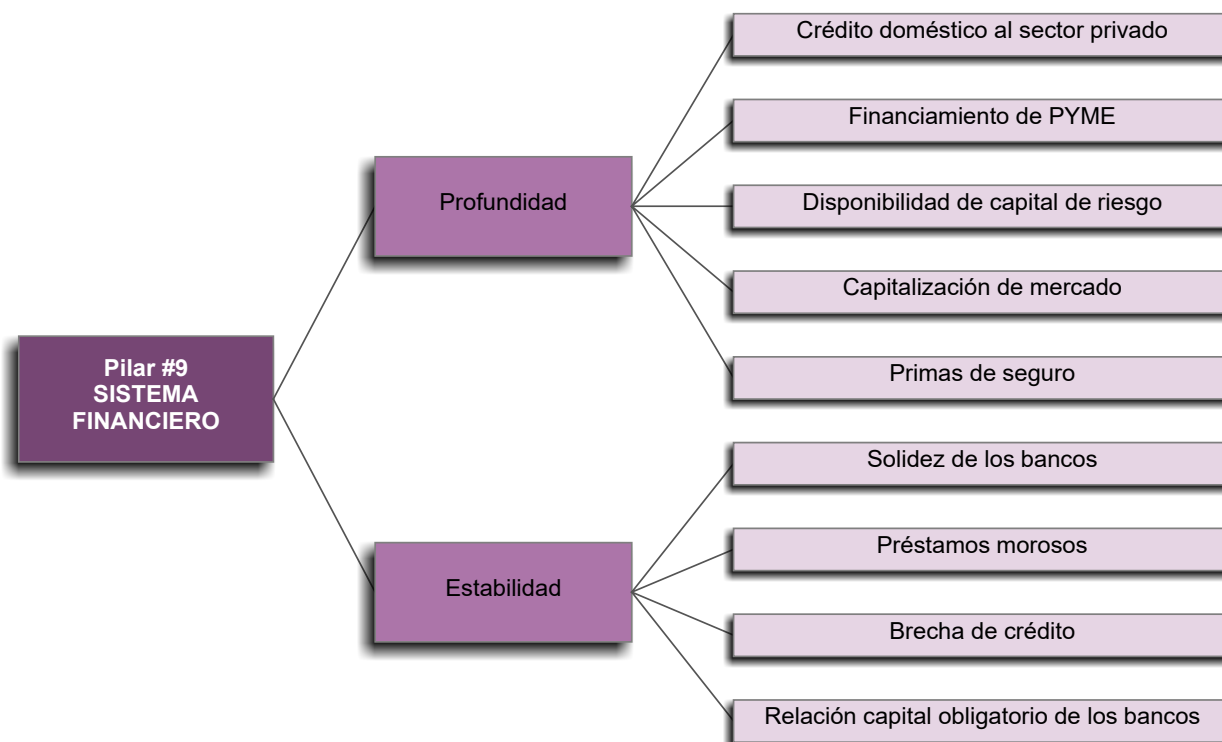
Pilar #9
SISTEMA
FINANCIERO

Profundidad

Crédito doméstico al sector privado

Financiamiento de PYME

Disponibilidad de capital de riesgo

Capitalización de mercado

Primas de seguro

Estabilidad

Solidez de los bancos

Préstamos morosos

Brecha de crédito

Relación capital obligatorio de los bancos